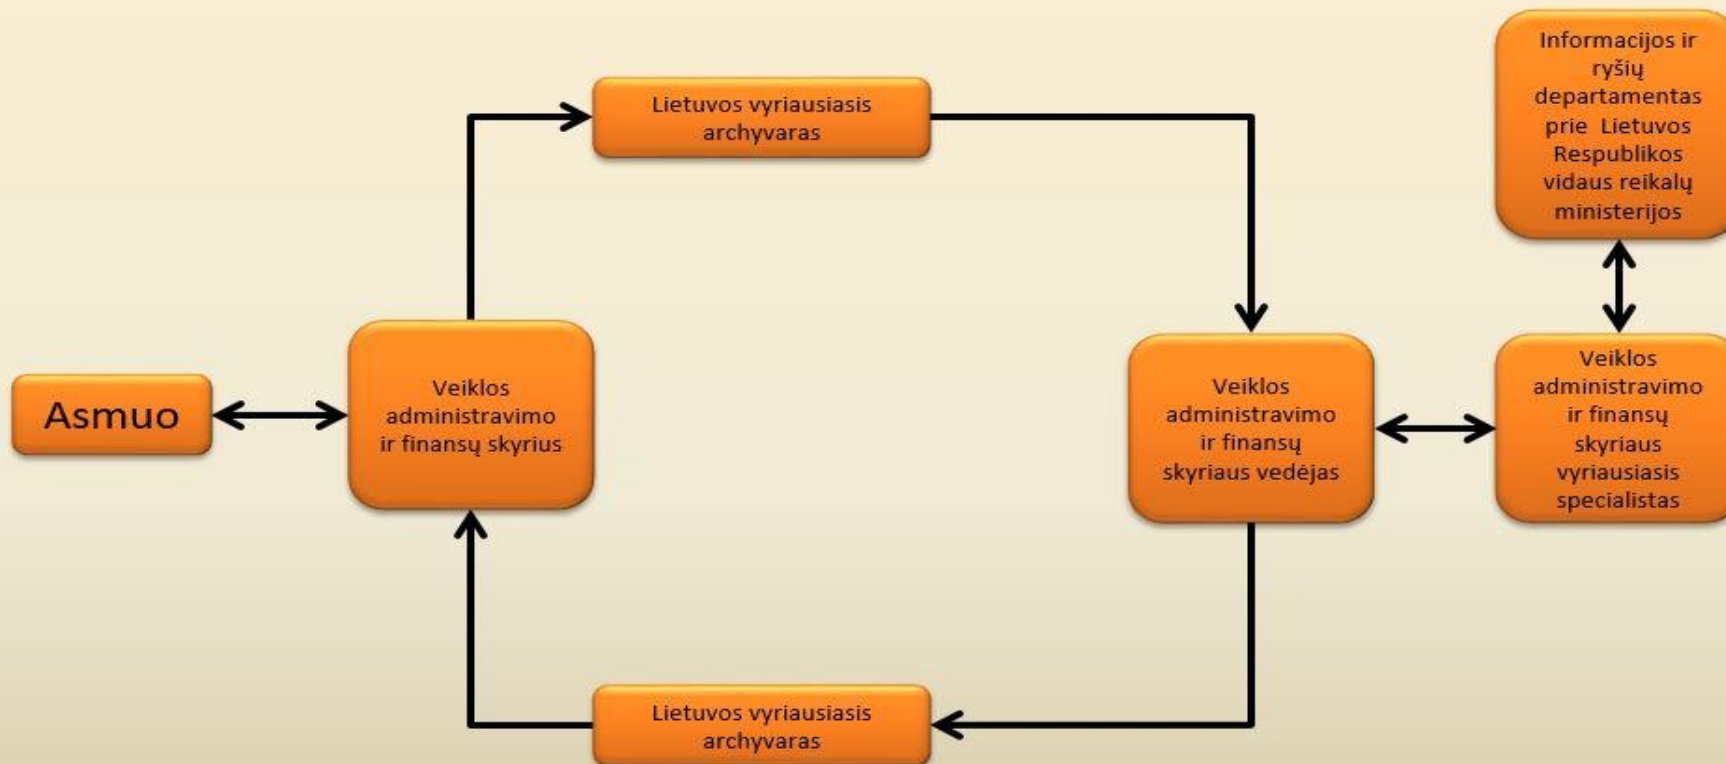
Lietuvos vyriausiasis archyvaras

Informacijos ir ryšių departamentas prie Lietuvos Respublikos vidaus reikalų ministerijos

Asmuo

Veiklos administravimo ir finansų skyrius

Veiklos administravimo ir finansų skyriaus vedėjas

Veiklos administravimo ir finansų skyriaus vyriausiasis specialistas

Lietuvos vyriausiasis archyvaras